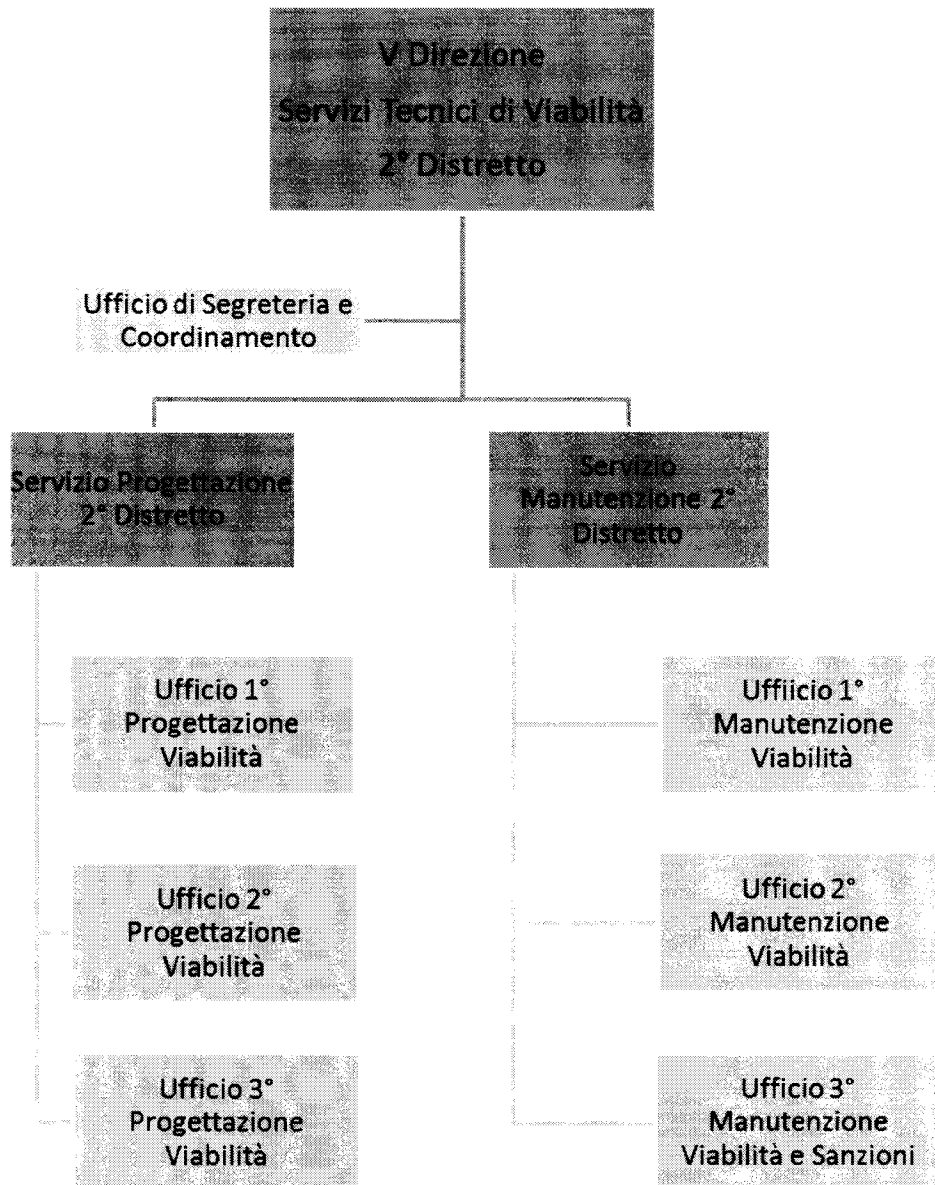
V Direzione
Servizi Tecnici di Viabilità
2° Distretto

Ufficio di Segreteria e Coordinamento

Servizio Progettazione 2° Distretto

Ufficio 1° Progettazione Viabilità

Ufficio 2° Progettazione Viabilità

Ufficio 3° Progettazione Viabilità

Servizio Manutenzione 2° Distretto

Uffiicio 1° Manutenzione Viabilità

Ufficio 2° Manutenzione Viabilità

Ufficio 3° Manutenzione Viabilità e Sanzioni